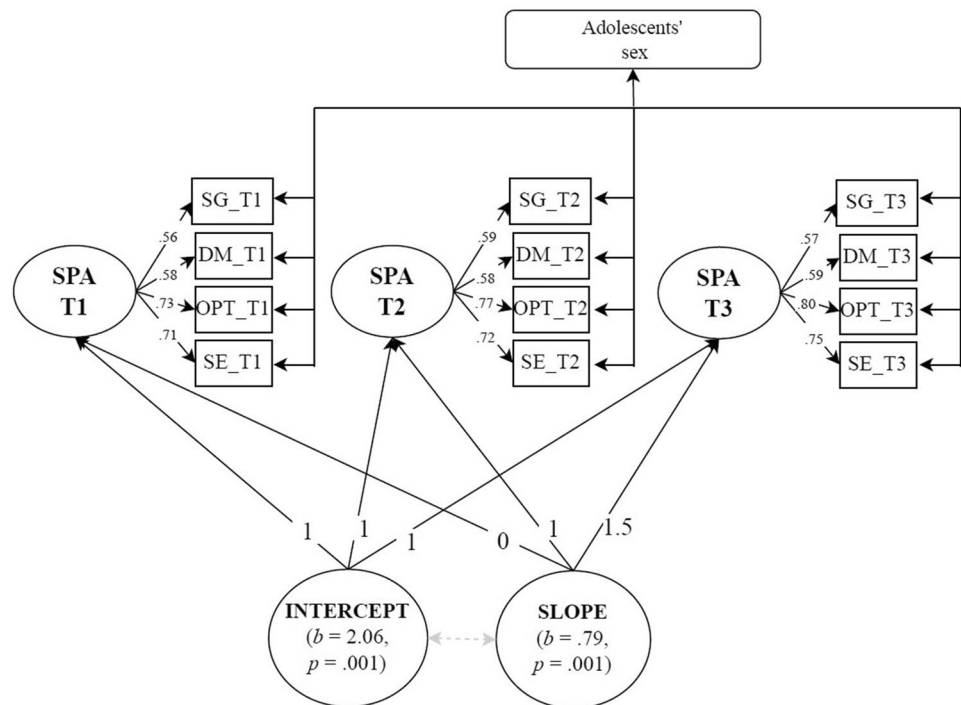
Adolescents' sex

SG_T1
DM_T1
OPT_T1
SE_T1

SPA T1

.56
.58
.73
.71

SG_T2
DM_T2
OPT_T2
SE_T2

SPA T2

.59
.58
.77
.72

SG_T3
DM_T3
OPT_T3
SE_T3

SPA T3

.57
.59
.80
.75

1
1
1
0
1
1.5

INTERCEPT ($b$ = 2.06, $p$ = .001)

SLOPE ($b$ = .79, $p$ = .001)